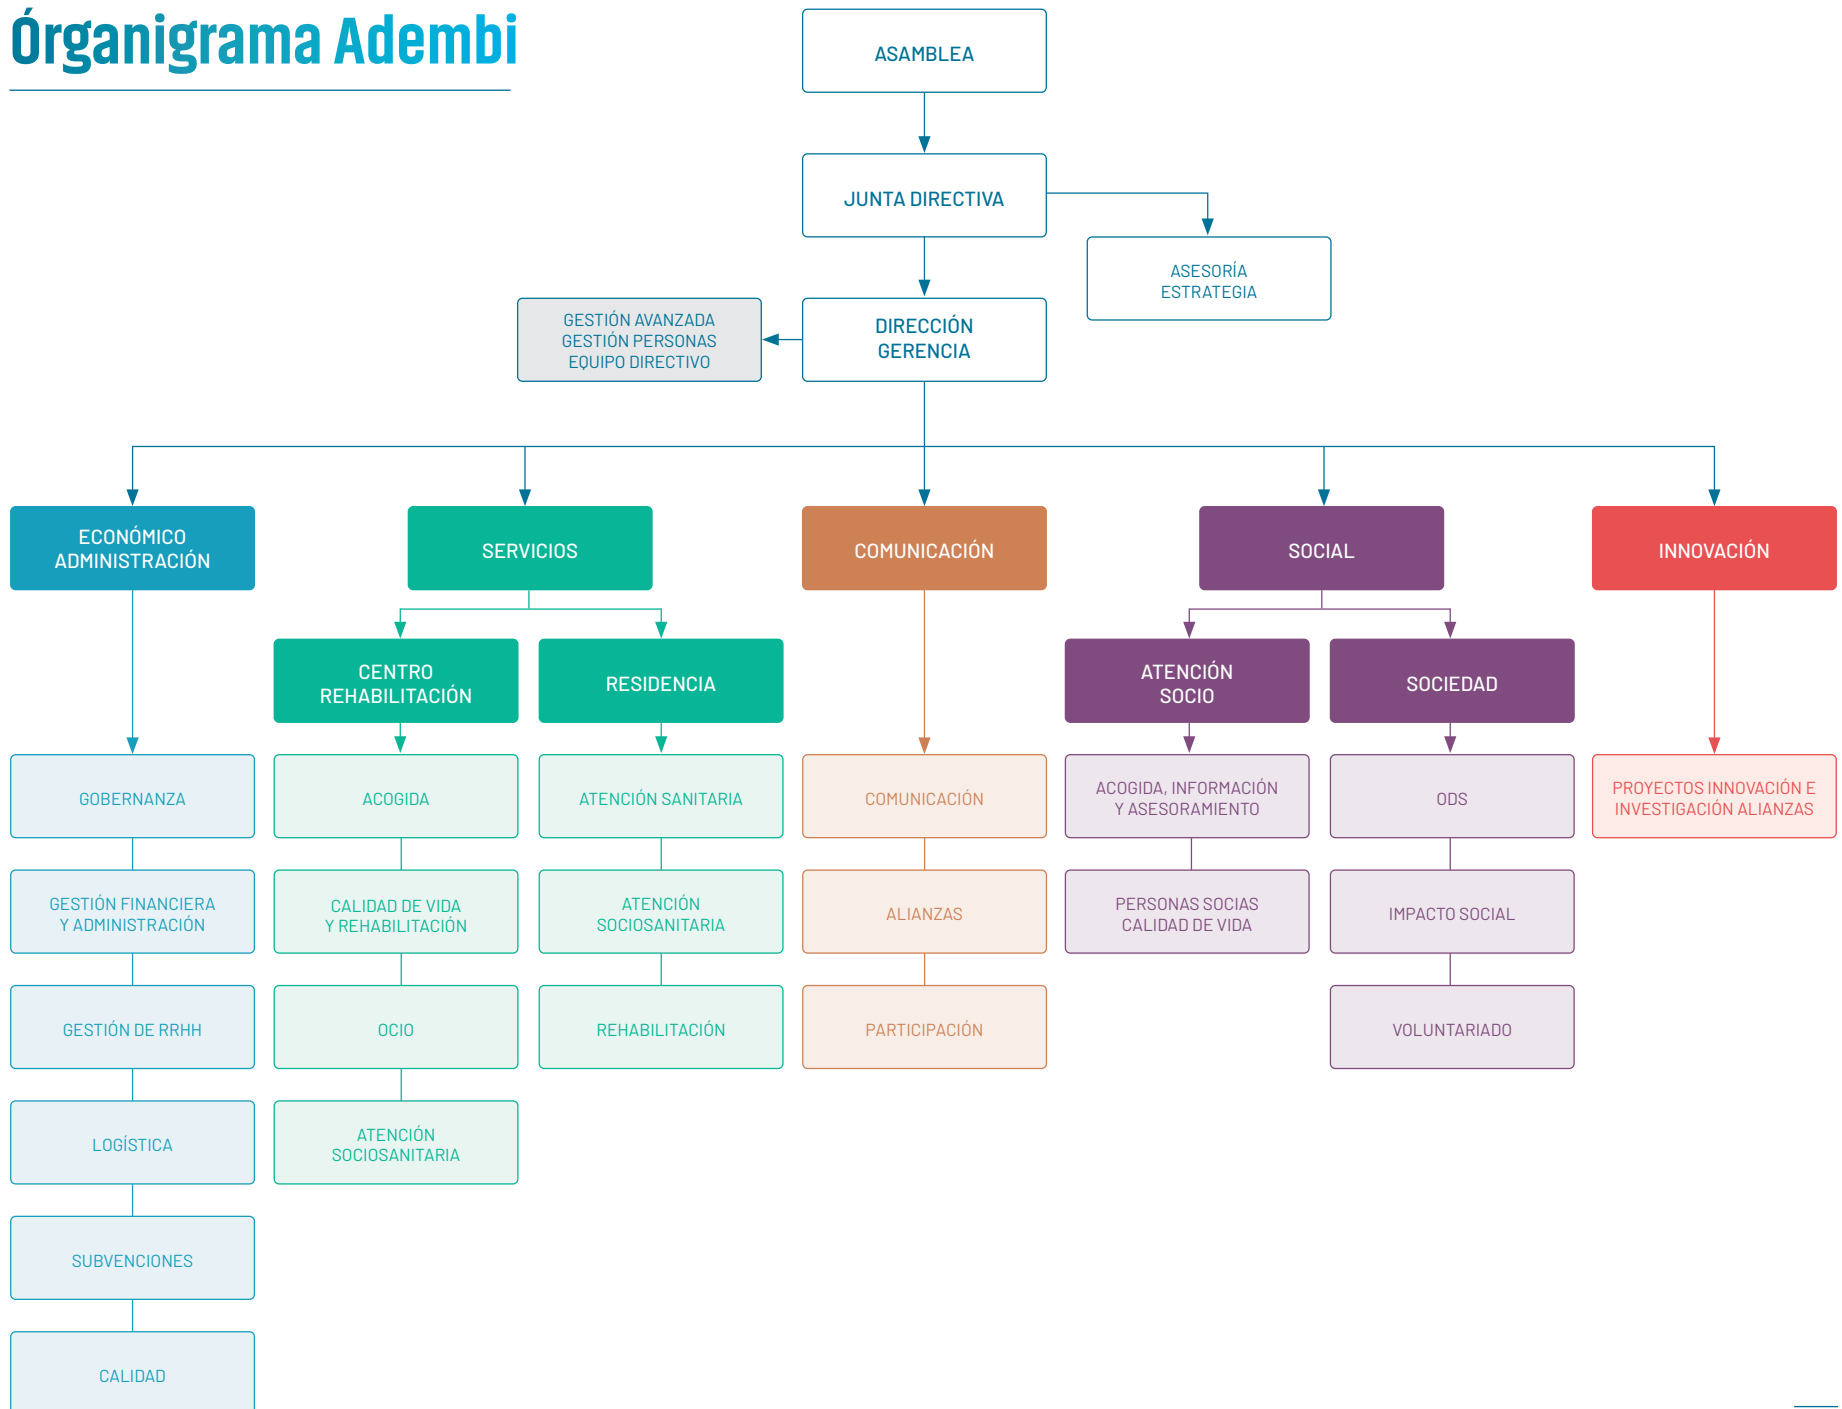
Órganigrama Adembi

ASAMBLEA

JUNTA DIRECTIVA

ASESORÍA ESTRATEGIA

GESTIÓN AVANZADA GESTIÓN PERSONAS EQUIPO DIRECTIVO

DIRECCIÓN GERENCIA

ECONÓMICO ADMINISTRACIÓN

GOBERNANZA

GESTIÓN FINANCIERA Y ADMINISTRACIÓN

GESTIÓN DE RRHH

LOGÍSTICA

SUBVENCIONES

CALIDAD

SERVICIOS

CENTRO REHABILITACIÓN

ACOGIDA

CALIDAD DE VIDA Y REHABILITACIÓN

OCIO

ATENCIÓN SOCIOSANITARIA

RESIDENCIA

ATENCIÓN SANITARIA

ATENCIÓN SOCIOSANITARIA

REHABILITACIÓN

COMUNICACIÓN

COMUNICACIÓN

ALIANZAS

PARTICIPACIÓN

SOCIAL

ATENCIÓN SOCIO

ACOGIDA, INFORMACIÓN Y ASESORAMIENTO

PERSONAS SOCIAS CALIDAD DE VIDA

SOCIEDAD

ODS

IMPACTO SOCIAL

VOLUNTARIADO

INNOVACIÓN

PROYECTOS INNOVACIÓN E INVESTIGACIÓN ALIANZAS